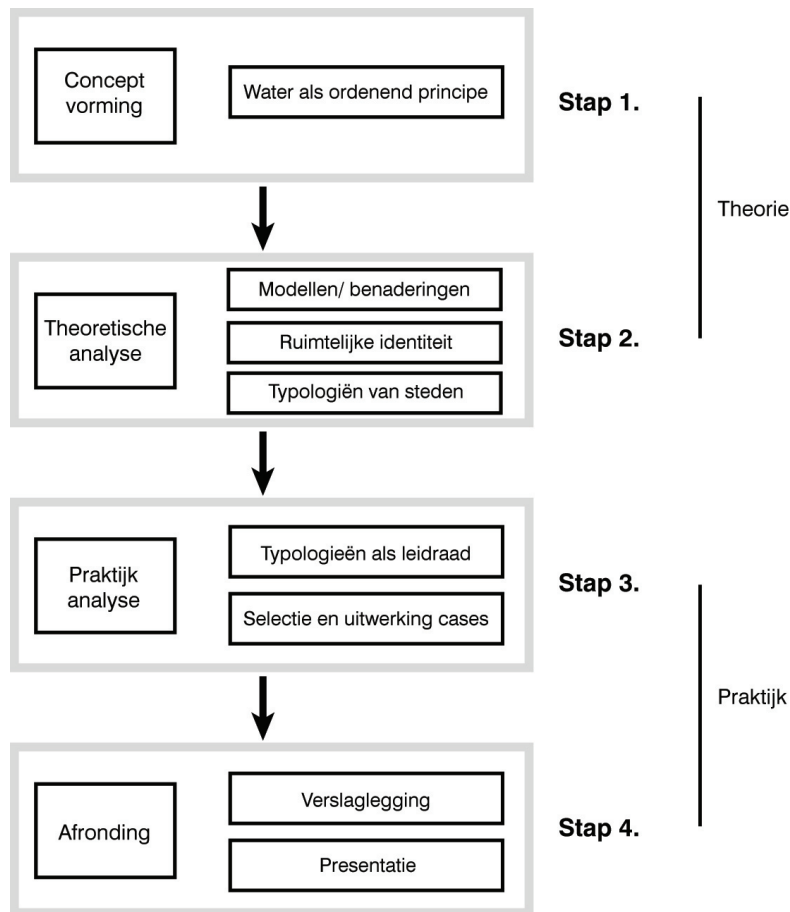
Concept vorming

Water als ordenend principe

Stap 1.

Theorie

Theoretische analyse

Modellen/ benaderingen

Ruimtelijke identiteit

Typologiën van steden

Stap 2.

Praktijk analyse

Typologieën als leidraad

Selectie en uitwerking cases

Stap 3.

Praktijk

Afronding

Verslaglegging

Presentatie

Stap 4.